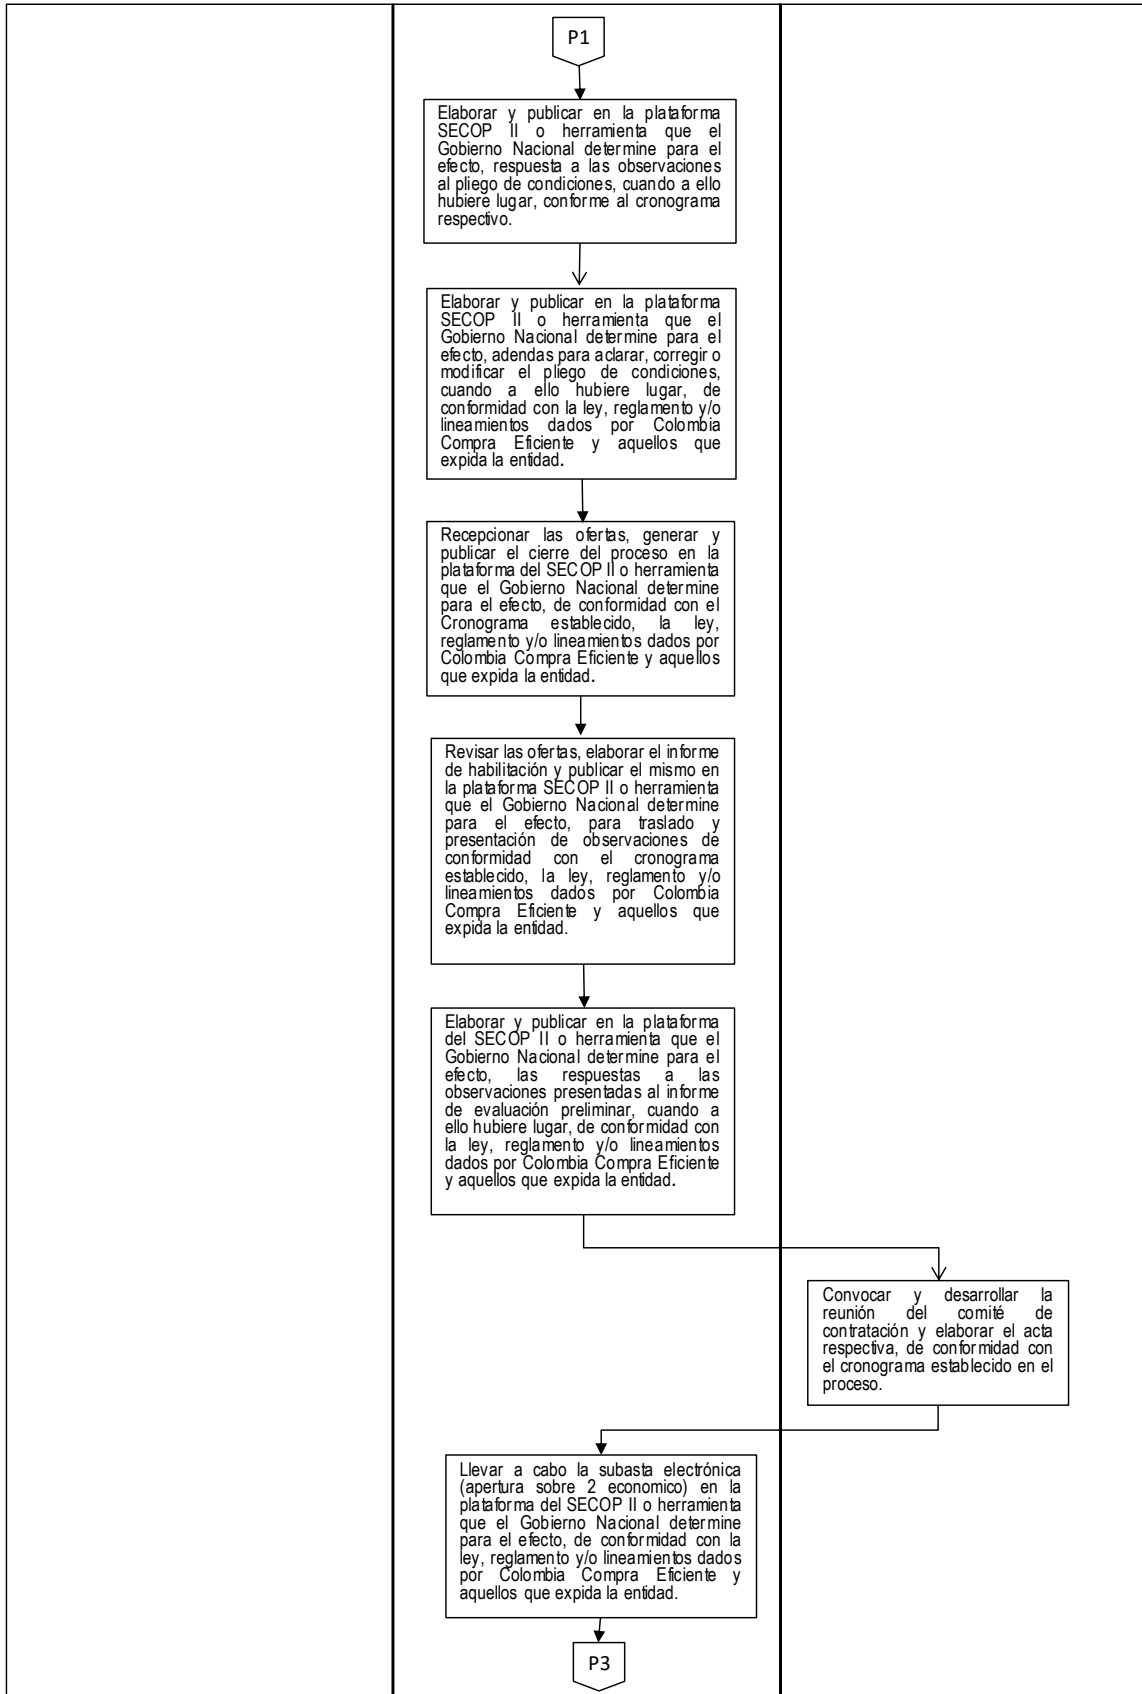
P1

Elaborar y publicar en la plataforma SECOP II o herramienta que el Gobierno Nacional determine para el efecto, respuesta a las observaciones al pliego de condiciones, cuando a ello hubiere lugar, conforme al cronograma respectivo.

Elaborar y publicar en la plataforma SECOP II o herramienta que el Gobierno Nacional determine para el efecto, adendas para aclarar, corregir o modificar el pliego de condiciones, cuando a ello hubiere lugar, de conformidad con la ley, reglamento y/o lineamientos dados por Colombia Compra Eficiente y aquellos que expida la entidad.

Recepcionar las ofertas, generar y publicar el cierre del proceso en la plataforma del SECOP II o herramienta que el Gobierno Nacional determine para el efecto, de conformidad con el Cronograma establecido, la ley, reglamento y/o lineamientos dados por Colombia Compra Eficiente y aquellos que expida la entidad.

Revisar las ofertas, elaborar el informe de habilitación y publicar el mismo en la plataforma SECOP II o herramienta que el Gobierno Nacional determine para el efecto, para traslado y presentación de observaciones de conformidad con el cronograma establecido, la ley, reglamento y/o lineamientos dados por Colombia Compra Eficiente y aquellos que expida la entidad.

Elaborar y publicar en la plataforma del SECOP II o herramienta que el Gobierno Nacional determine para el efecto, las respuestas a las observaciones presentadas al informe de evaluación preliminar, cuando a ello hubiere lugar, de conformidad con la ley, reglamento y/o lineamientos dados por Colombia Compra Eficiente y aquellos que expida la entidad.

Convocar y desarrollar la reunión del comité de contratación y elaborar el acta respectiva, de conformidad con el cronograma establecido en el proceso.

Llevar a cabo la subasta electrónica (apertura sobre 2 economico) en la plataforma del SECOP II o herramienta que el Gobierno Nacional determine para el efecto, de conformidad con la ley, reglamento y/o lineamientos dados por Colombia Compra Eficiente y aquellos que expida la entidad.

P3